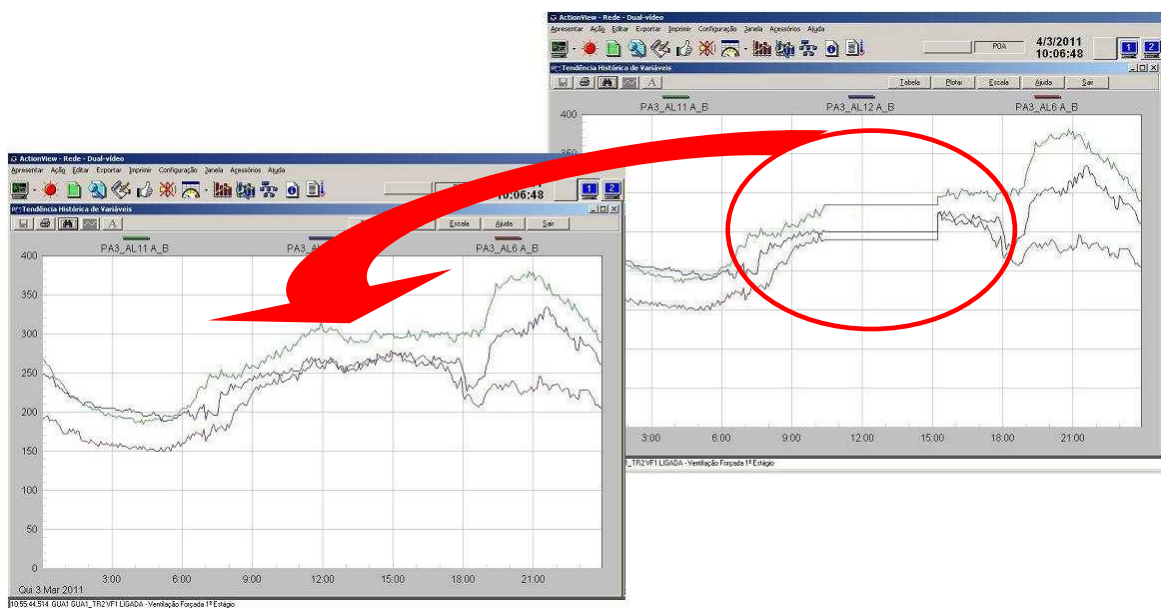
ActionView - Rede - Dual-vídeo
Apresentar Ação Editar Exportar Imprimir Configuração Janela Acessórios Ajuda
POA
4/3/2011
10:06:48
Tendência Histórica de Variáveis
Tabela Plotar Escala Ajuda Sair
PA3_AL11 A_B
PA3_AL12 A_B
PA3_AL6 A_B
400
350
3:00 6:00 9:00 12:00 15:00 18:00 21:00
_TR2VF1 LIGADA - Ventilação Forçada 1º Estágio

ActionView - Rede - Dual-vídeo
Apresentar Ação Editar Exportar Imprimir Configuração Janela Acessórios Ajuda
10:06:48
Tendência Histórica de Variáveis
Escala Ajuda Sair
PA3_AL11 A_B
PA3_
PA3_AL6 A_B
400
350
300
250
200
150
100
50
0
3:00 6:00 9:00 12:00 15:00 18:00 21:00
Qui 3 Mar 2011
10:55:44.514 GUA1 GUA1_TR2VF1 LIGADA - Ventilação Forçada 1º Estágio